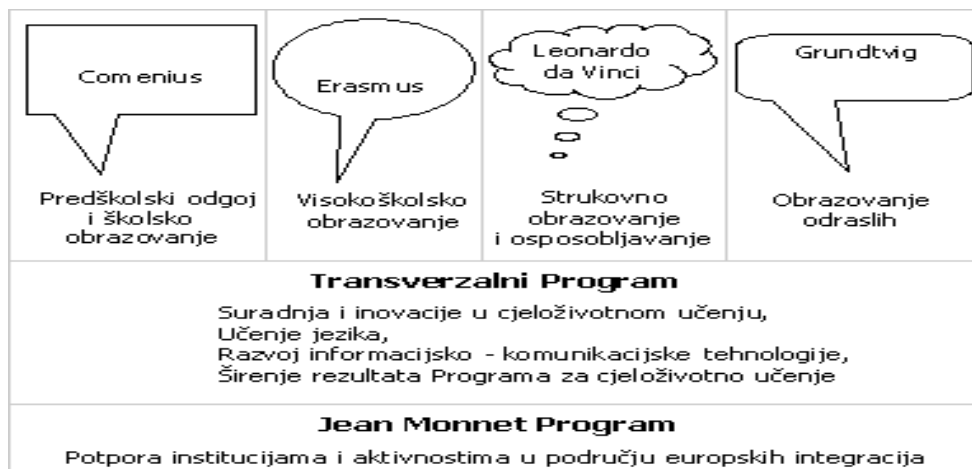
| Comenius | Erasmus | Leonardo da Vinci | Grundtvig |
|---|---|---|---|
| Predškolski odgoj i školsko obrazovanje | Visokoškolsko obrazovanje | Strukovno obrazovanje i osposobljavanje | Obrazovanje odraslih |

**Transverzalni Program**

Suradnja i inovacije u cjeloživotnom učenju,
Učenje jezika,
Razvoj informacijsko - komunikacijske tehnologije,
Širenje rezultata Programa za cjeloživotno učenje

**Jean Monnet Program**

Potpora institucijama i aktivnostima u području europskih integracija